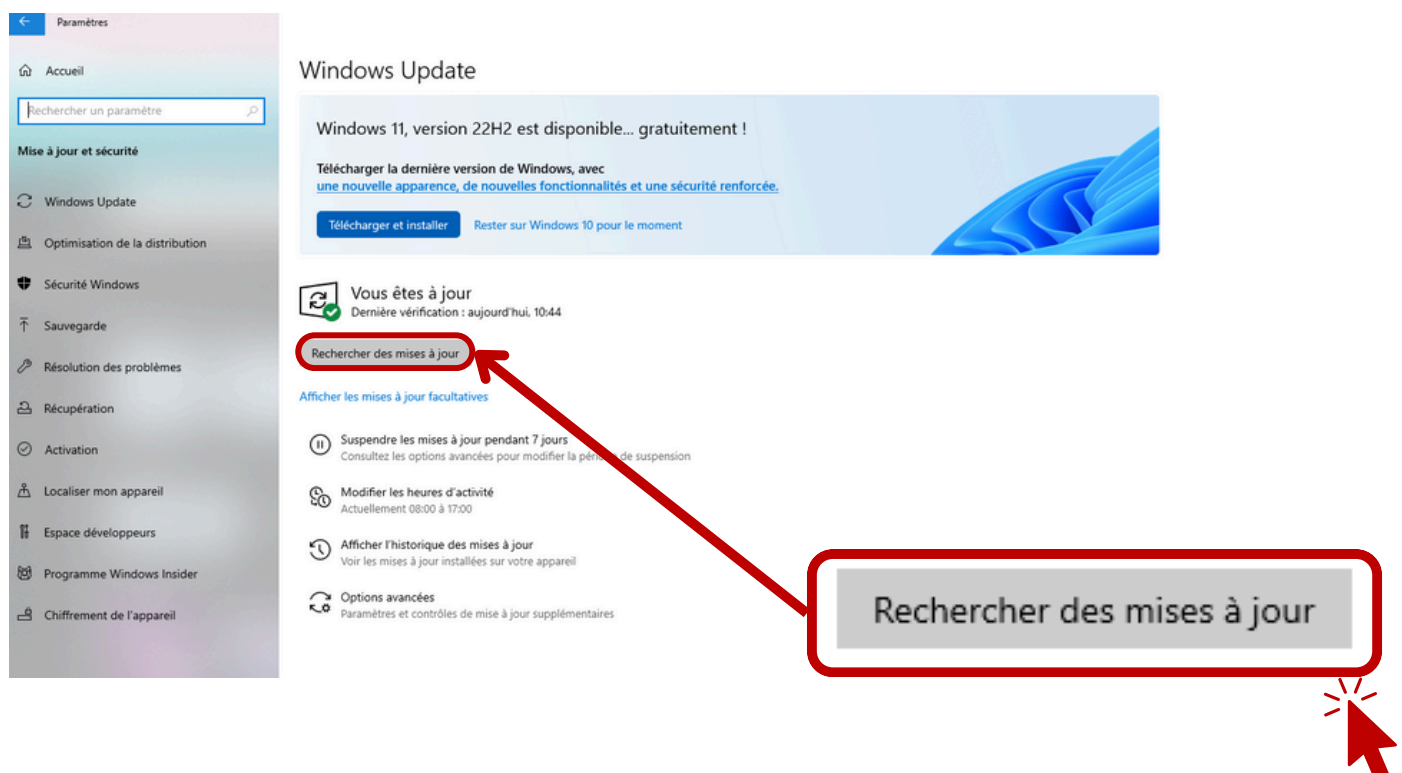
Paramètres

Accueil

Rechercher un paramètre

Mise à jour et sécurité

Windows Update

Optimisation de la distribution

Sécurité Windows

Sauvegarde

Résolution des problèmes

Récupération

Activation

Localiser mon appareil

Espace développeurs

Programme Windows Insider

Chiffrement de l'appareil

Windows Update

Windows 11, version 22H2 est disponible... gratuitement !

Télécharger la dernière version de Windows, avec une nouvelle apparence, de nouvelles fonctionnalités et une sécurité renforcée.

Télécharger et installer

Rester sur Windows 10 pour le moment

Vous êtes à jour
Dernière vérification : aujourd'hui, 10:44

Rechercher des mises à jour

Afficher les mises à jour facultatives

Suspendre les mises à jour pendant 7 jours
Consultez les options avancées pour modifier la pér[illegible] de suspension

Modifier les heures d'activité
Actuellement 08:00 à 17:00

Afficher l'historique des mises à jour
Voir les mises à jour installées sur votre appareil

Options avancées
Paramètres et contrôles de mise à jour supplémentaires

Rechercher des mises à jour